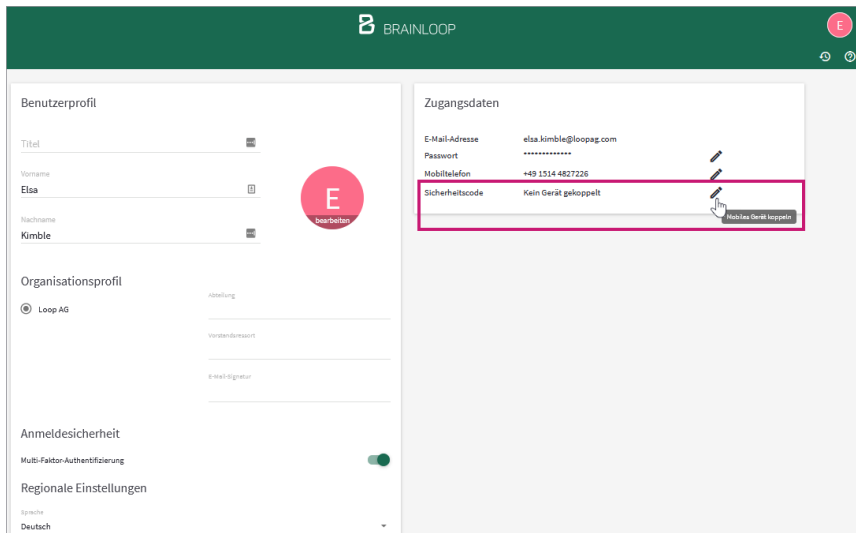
BRAINLOOP

E

Benutzerprofil

Titel

Vorname
Elsa

Nachname
Kimble

E
bearbeiten

Organisationsprofil

Loop AG

Abteilung

Vorstandsressort

E-Mail-Signatur

Anmeldesicherheit

Multi-Faktor-Authentifizierung

Regionale Einstellungen

Sprache
Deutsch

Zugangsdaten

| | | |
|---|---|---|
| E-Mail-Adresse | elsa.kimble@loopag.com | |
| Passwort | ************** | |
| Mobiltelefon | +49 1514 4827226 | |
| Sicherheitscode | Kein Gerät gekoppelt | |

Mobiles Gerät koppeln